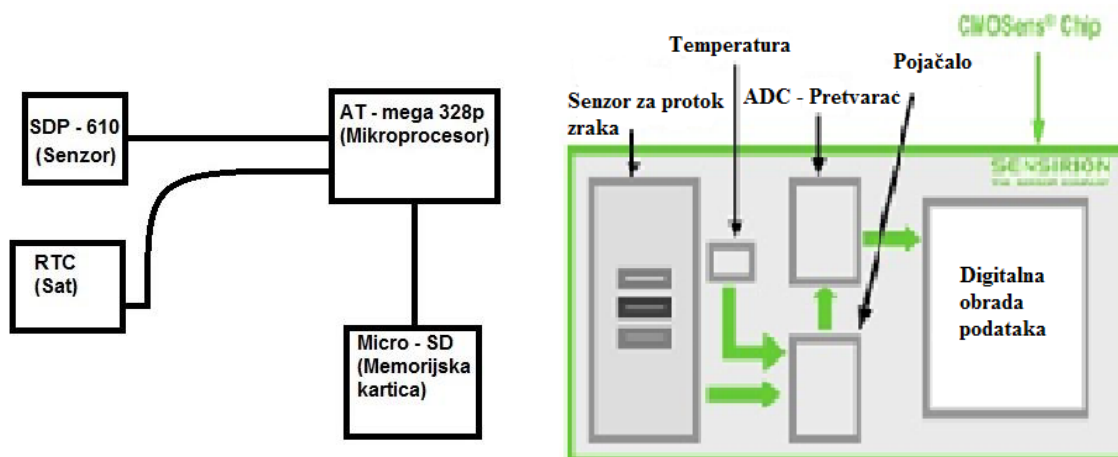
SDP - 610
(Senzor)

AT - mega 328p
(Mikroprocesor)

RTC
(Sat)

Micro - SD
(Memorijska kartica)

Temperatura

CMOSens® Chip

Pojačalo

Senzor za protok zraka

ADC - Pretvarač

SENSIRION
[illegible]

Digitalna obrada podataka